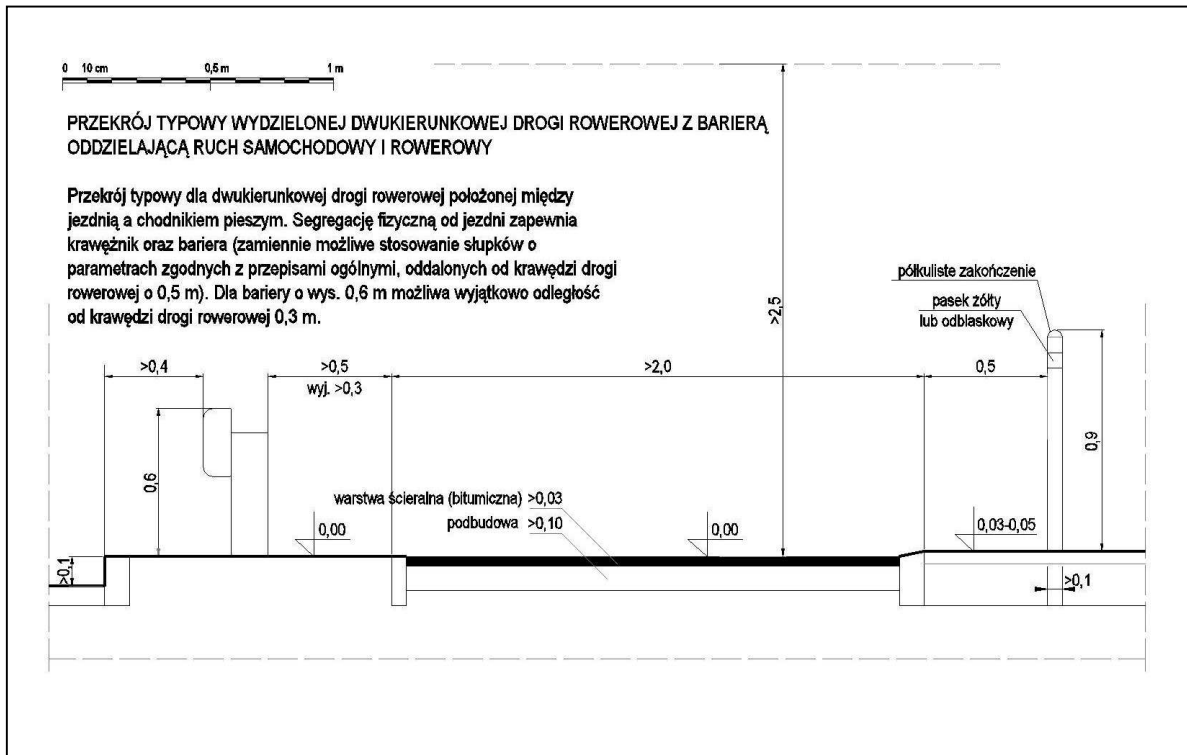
0 10 cm 0,5 m 1 m

PRZEKRÓJ TYPOWY WYDZIELONEJ DWUKIERUNKOWEJ DROGI ROWEROWEJ Z BARIERĄ ODDZIELAJĄCĄ RUCH SAMOCHODOWY I ROWEROWY

Przekrój typowy dla dwukierunkowej drogi rowerowej położonej między jezdnią a chodnikiem pieszym. Segregację fizyczną od jezdni zapewnia krawężnik oraz bariera (zamiennie możliwe stosowanie słupków o parametrach zgodnych z przepisami ogólnymi, oddalonych od krawędzi drogi rowerowej o 0,5 m). Dla bariery o wys. 0,6 m możliwa wyjątkowo odległość od krawędzi drogi rowerowej 0,3 m.

>2,5

półkuliste zakończenie

pasek żółty lub odblaskowy

>0,4

>0,5
wyj. >0,3

>2,0

0,5

0,6

0,9

warstwa ścieralna (bitumiczna) >0,03

podbudowa >0,10

0,00

0,00

0,03-0,05

>0,1

>0,1